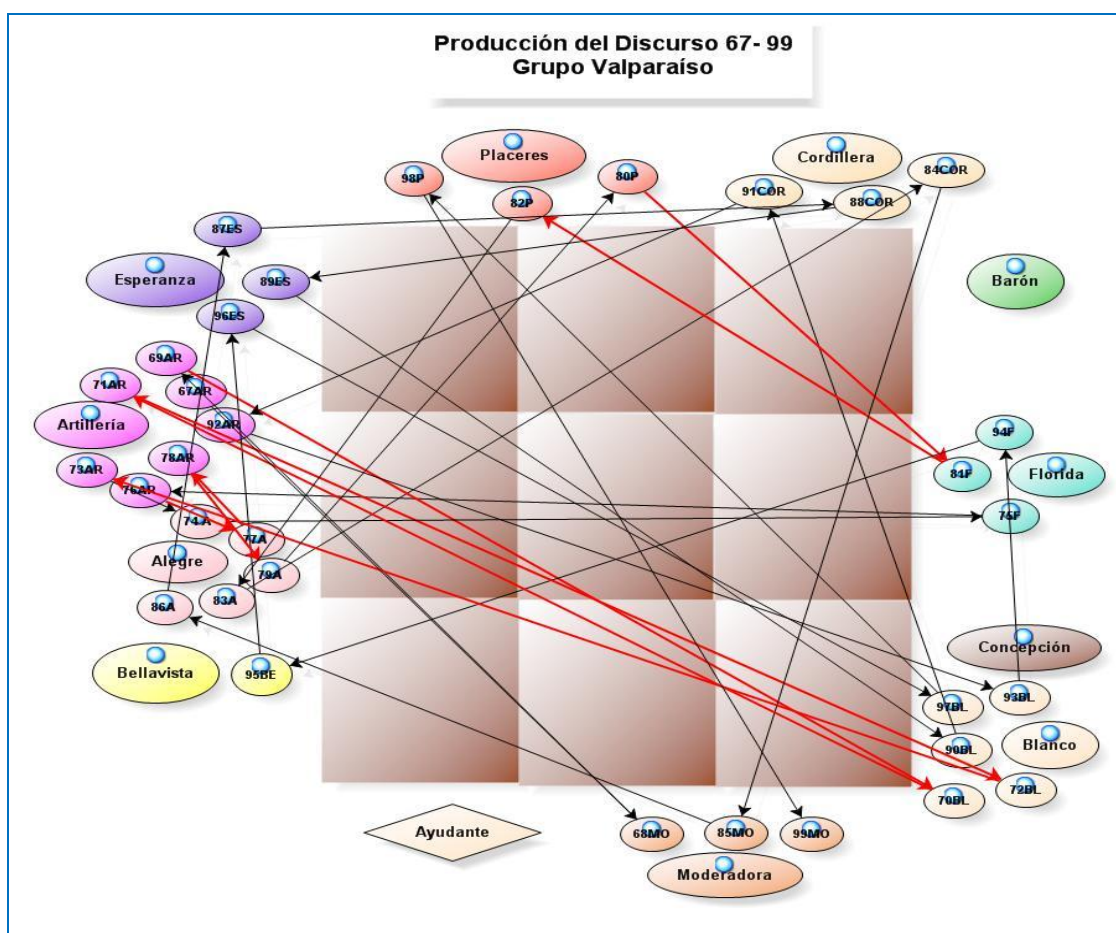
Producción del Discurso 67- 99
Grupo Valparaíso

Placeres
Cordillera
98P
80P
91COR
84COR
82P
88COR
87ES
Esperanza
89ES
Barón
96ES
69AR
71AR
67AR
Artillería
92AR
94F
78AR
84F
Florida
73AR
76AR
74A
75F
77A
Alegre
79A
83A
86A
Concepción
Bellavista
95BE
93BL
97BL
90BL
Blanco
70BL
72BL
Ayudante
68MO
85MO
99MO
Moderadora